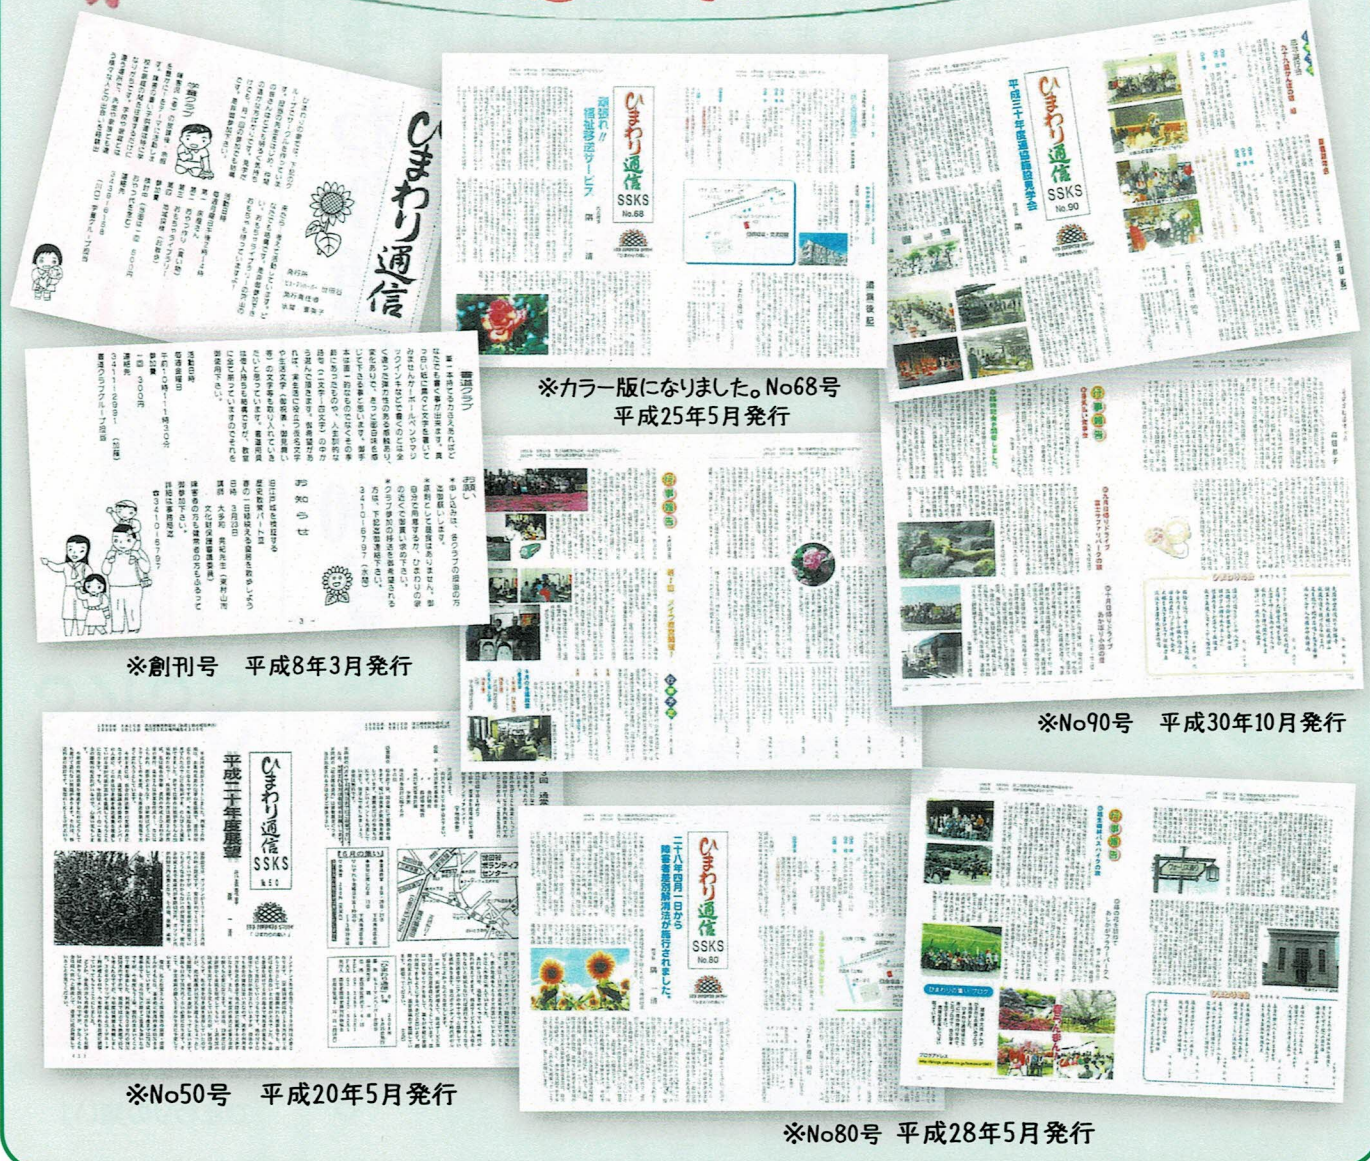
ひまわり通信

ひまわり通信
SSKS
No.68

頑張れ!! 福祉移送サービス

ひまわり通信
SSKS
No.90

平成三十年度通常総会

※カラー版になりました。No68号
平成25年5月発行

普通クラブ

お知らせ

お願い

行事報告

※創刊号　平成8年3月発行

※No90号　平成30年10月発行

ひまわり通信
SSKS
No.50

平成二十年度総会

ひまわり通信
SSKS
No.80

二十八年四月一日から障害者差別解消法が施行されました。

行事報告

※No50号　平成20年5月発行

※No80号　平成28年5月発行